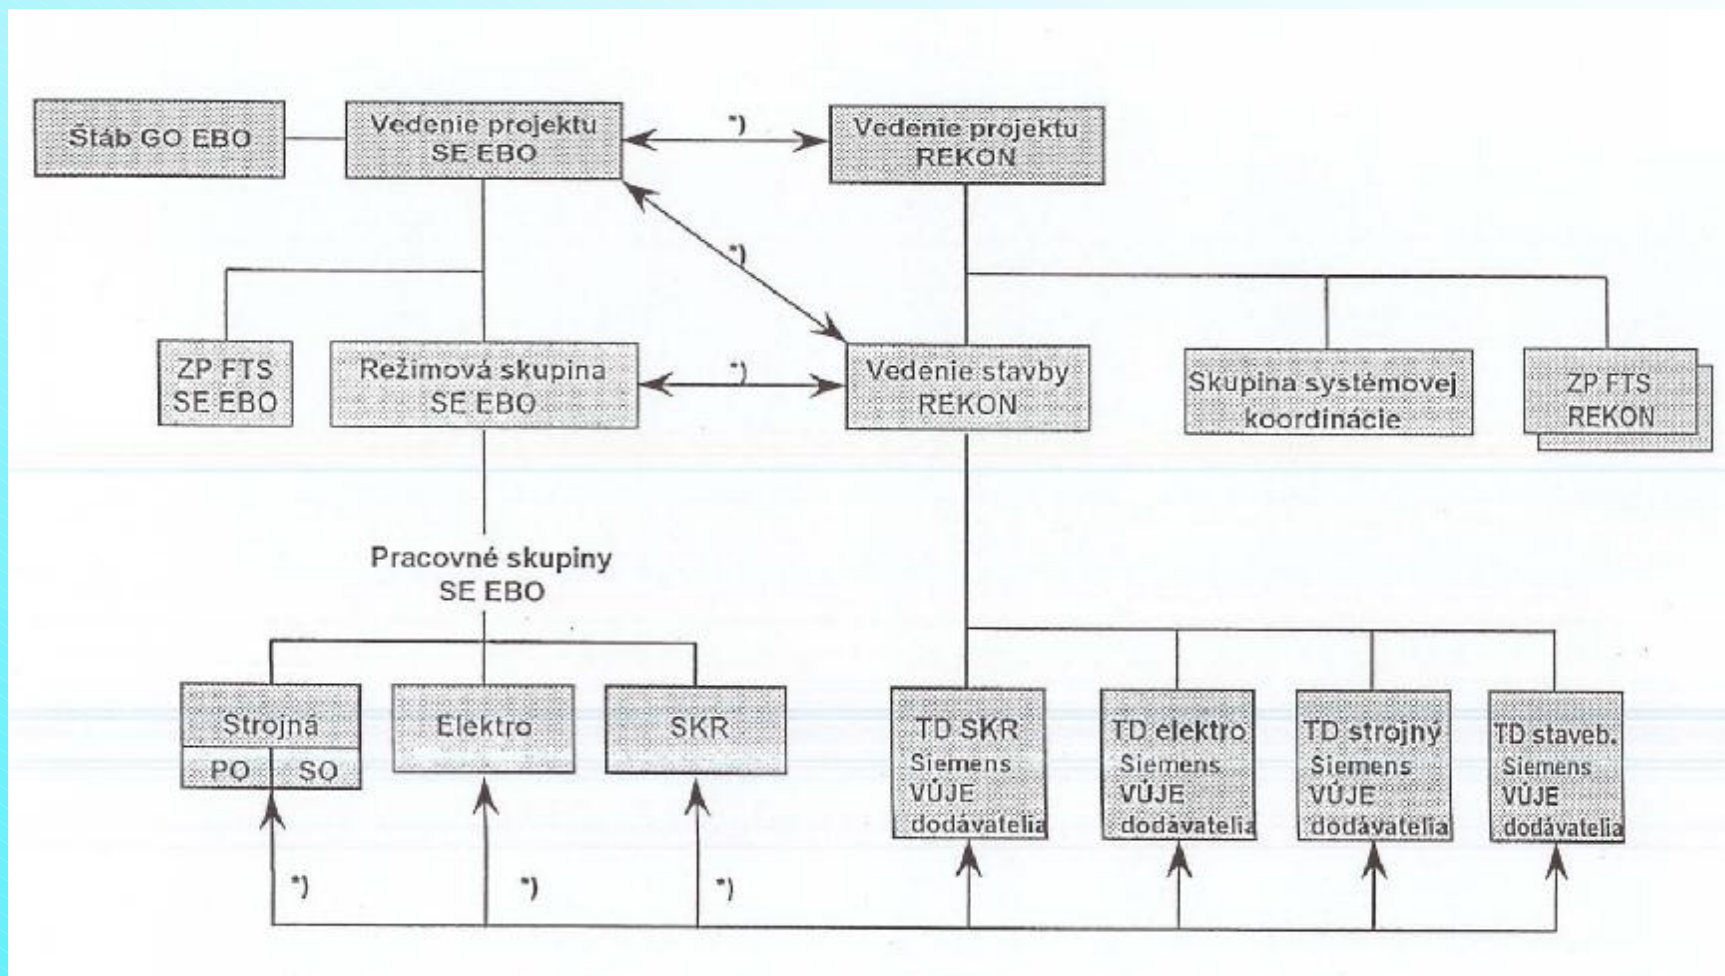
Štáb GO EBO

Vedenie projektu SE EBO

*)

Vedenie projektu REKON

*)

ZP FTS SE EBO

Režimová skupina SE EBO

*)

Vedenie stavby REKON

Skupina systémovej koordinácie

ZP FTS REKON

Pracovné skupiny SE EBO

Strojná

PO

SO

Elektro

SKR

TD SKR Siemens VÚJE dodávatelia

TD elektro Siemens VÚJE dodávatelia

TD strojný Siemens VÚJE dodávatelia

TD staveb. Siemens VÚJE dodávatelia

*)

*)

*)